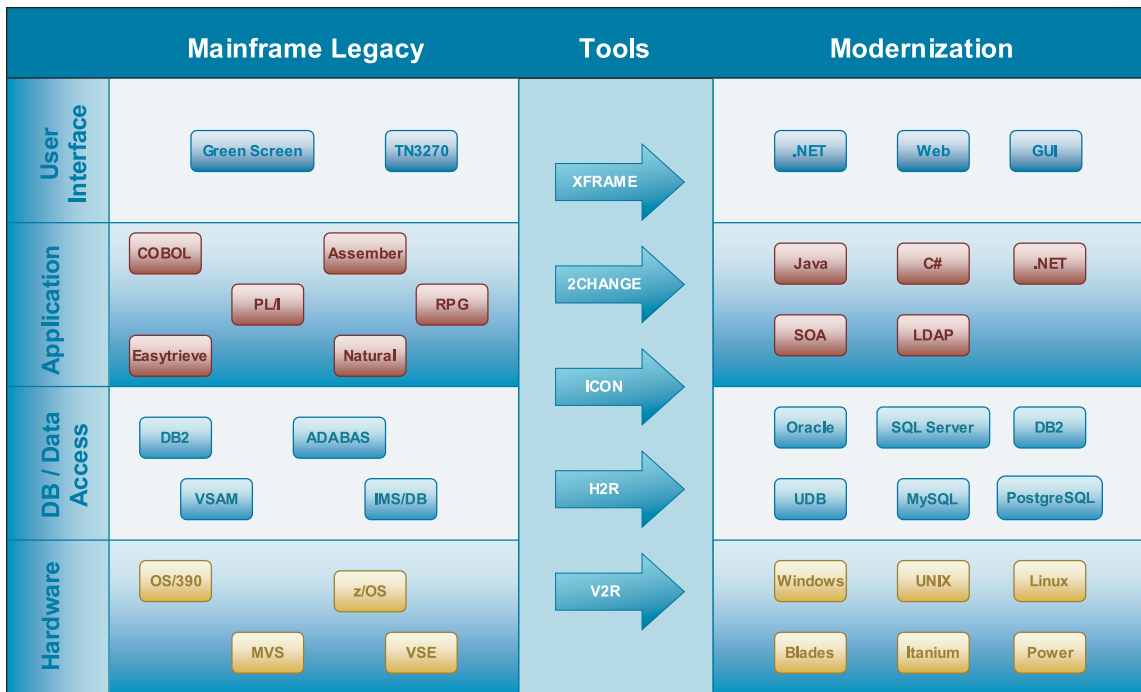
Mainframe Legacy

Tools

Modernization

User Interface

Green Screen

TN3270

XFRAME

.NET

Web

GUI

Application

COBOL

Assember

PL/I

RPG

Easytrieve

Natural

2CHANGE

Java

C#

.NET

SOA

LDAP

DB / Data Access

DB2

ADABAS

VSAM

IMS/DB

ICON

Oracle

SQL Server

DB2

H2R

UDB

MySQL

PostgreSQL

Hardware

OS/390

z/OS

MVS

VSE

V2R

Windows

UNIX

Linux

Blades

Itanium

Power